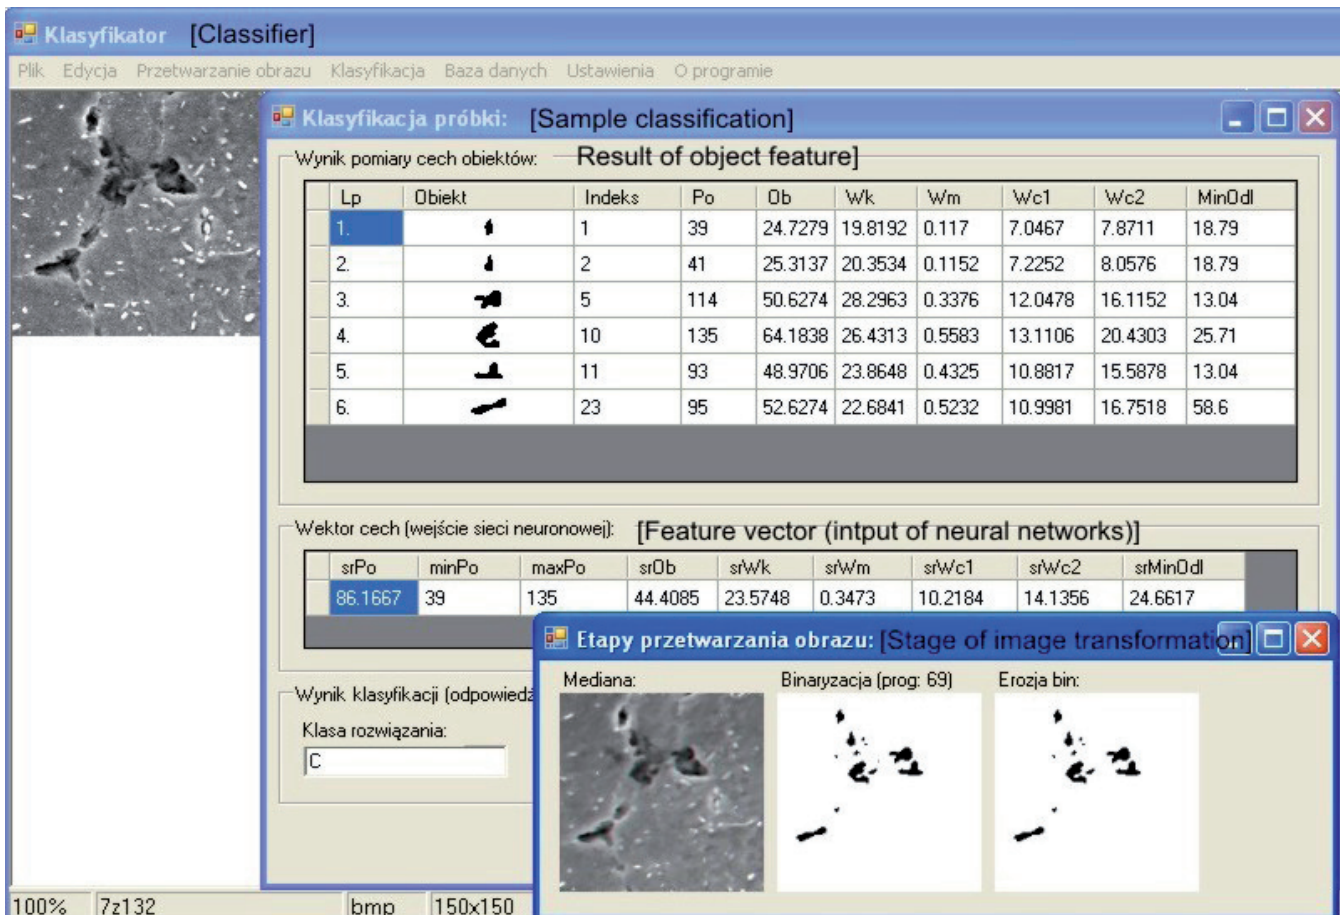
Klasyfikator [Classifier]

Plik Edycja Przetwarzanie obrazu Klasyfikacja Baza danych Ustawienia O programie

Klasyfikacja próbki: [Sample classification]

Wynik pomiary cech obiektów: Result of object feature]

| Lp | Obiekt | Indeks | Po | Ob | Wk | Wm | Wc1 | Wc2 | MinOdl |
|---|---|---|---|---|---|---|---|---|---|
| 1. | | 1 | 39 | 24.7279 | 19.8192 | 0.117 | 7.0467 | 7.8711 | 18.79 |
| 2. | | 2 | 41 | 25.3137 | 20.3534 | 0.1152 | 7.2252 | 8.0576 | 18.79 |
| 3. | | 5 | 114 | 50.6274 | 28.2963 | 0.3376 | 12.0478 | 16.1152 | 13.04 |
| 4. | | 10 | 135 | 64.1838 | 26.4313 | 0.5583 | 13.1106 | 20.4303 | 25.71 |
| 5. | | 11 | 93 | 48.9706 | 23.8648 | 0.4325 | 10.8817 | 15.5878 | 13.04 |
| 6. | | 23 | 95 | 52.6274 | 22.6841 | 0.5232 | 10.9981 | 16.7518 | 58.6 |

Wektor cech (wejście sieci neuronowej): [Feature vector (intput of neural networks)]

| srPo | minPo | maxPo | srOb | srWk | srWm | srWc1 | srWc2 | srMinOdl |
|---|---|---|---|---|---|---|---|---|
| 86.1667 | 39 | 135 | 44.4085 | 23.5748 | 0.3473 | 10.2184 | 14.1356 | 24.6617 |

Wynik klasyfikacji (odpowiedź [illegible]

Klasa rozwiązania:

C

Etapy przetwarzania obrazu: [Stage of image transformation]

Mediana:

Binaryzacja (prog: 69)

Erozja bin:

100% 7z132 bmp 150x150